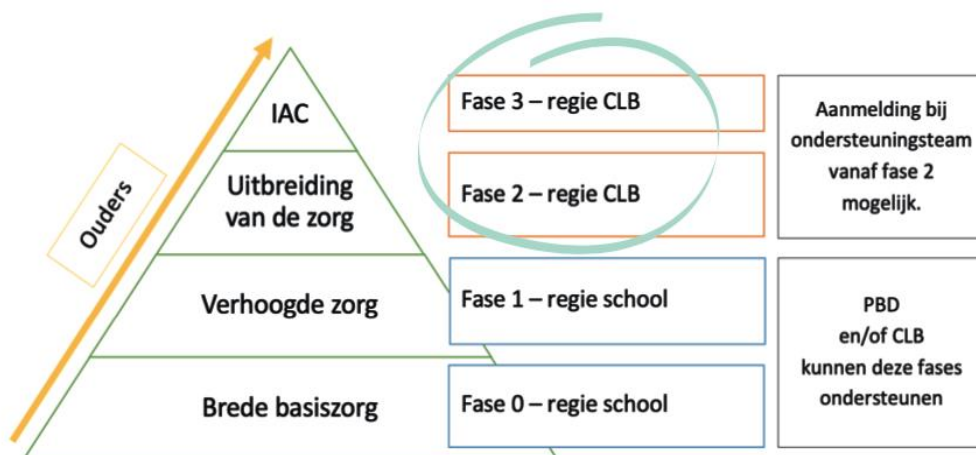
Ouders

IAC

Uitbreiding van de zorg

Verhoogde zorg

Brede basiszorg

Fase 3 – regie CLB

Fase 2 – regie CLB

Fase 1 – regie school

Fase 0 – regie school

Aanmelding bij ondersteuningsteam vanaf fase 2 mogelijk.

PBD en/of CLB kunnen deze fases ondersteunen